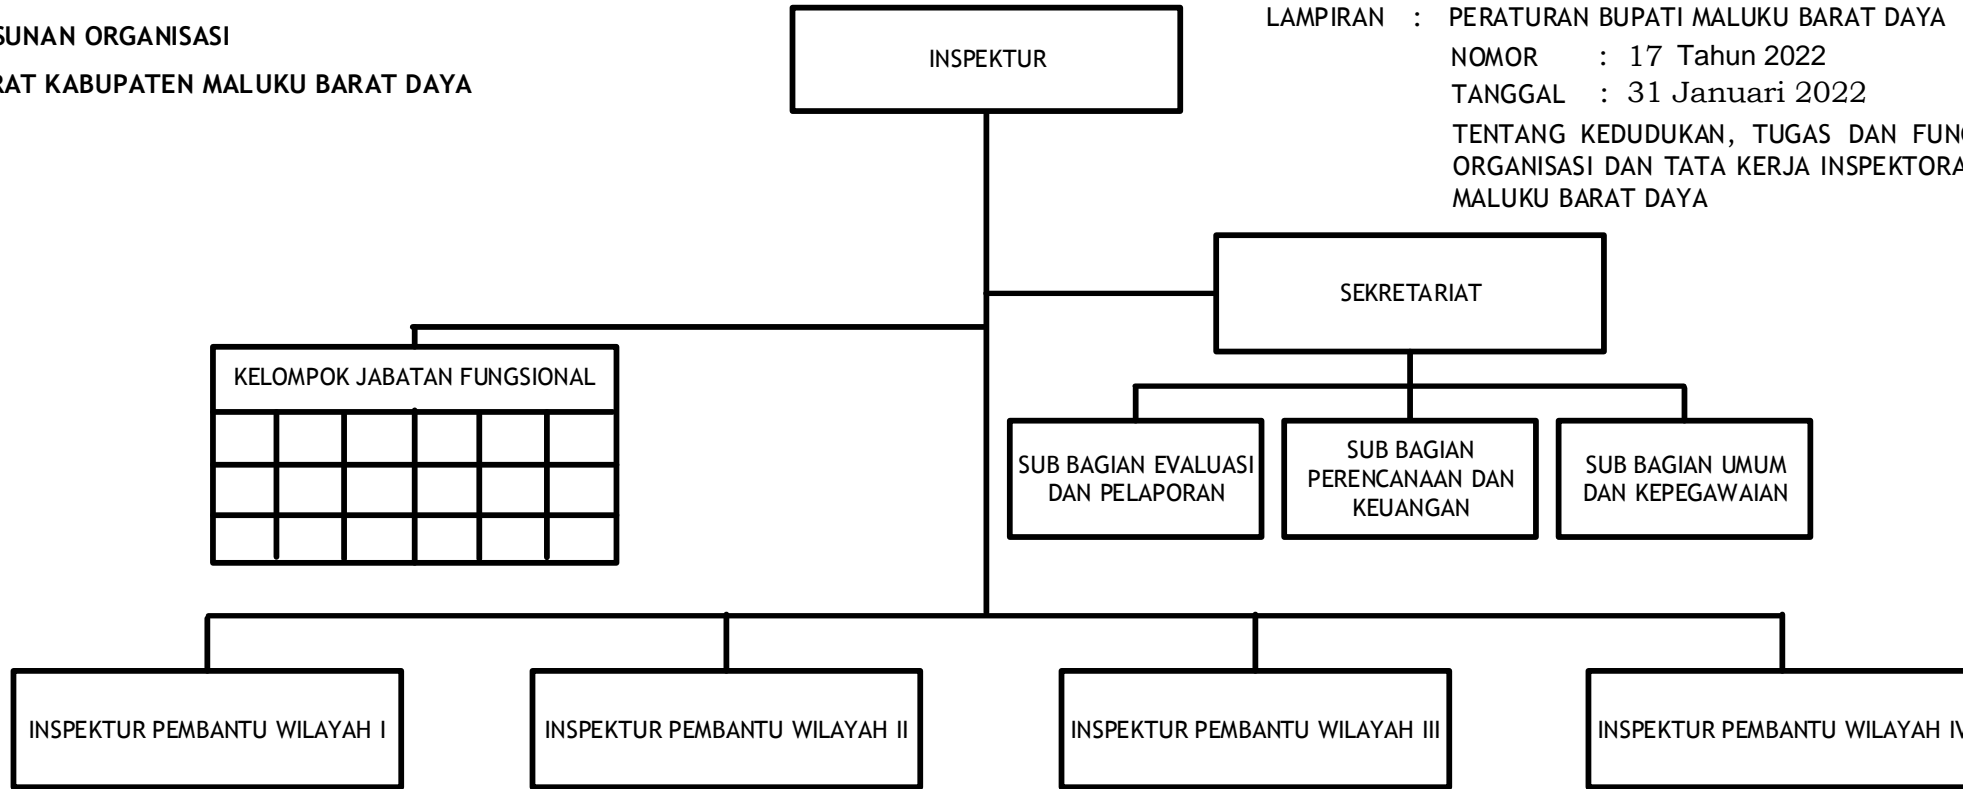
SUNAN ORGANISASI

RAT KABUPATEN MALUKU BARAT DAYA

LAMPIRAN : PERATURAN BUPATI MALUKU BARAT DAYA

NOMOR : 17 Tahun 2022

TANGGAL : 31 Januari 2022

TENTANG KEDUDUKAN, TUGAS DAN FUNG ORGANISASI DAN TATA KERJA INSPEKTORA MALUKU BARAT DAYA

INSPEKTUR

SEKRETARIAT

KELOMPOK JABATAN FUNGSIONAL

SUB BAGIAN EVALUASI DAN PELAPORAN

SUB BAGIAN PERENCANAAN DAN KEUANGAN

SUB BAGIAN UMUM DAN KEPEGAWAIAN

INSPEKTUR PEMBANTU WILAYAH I

INSPEKTUR PEMBANTU WILAYAH II

INSPEKTUR PEMBANTU WILAYAH III

INSPEKTUR PEMBANTU WILAYAH IV